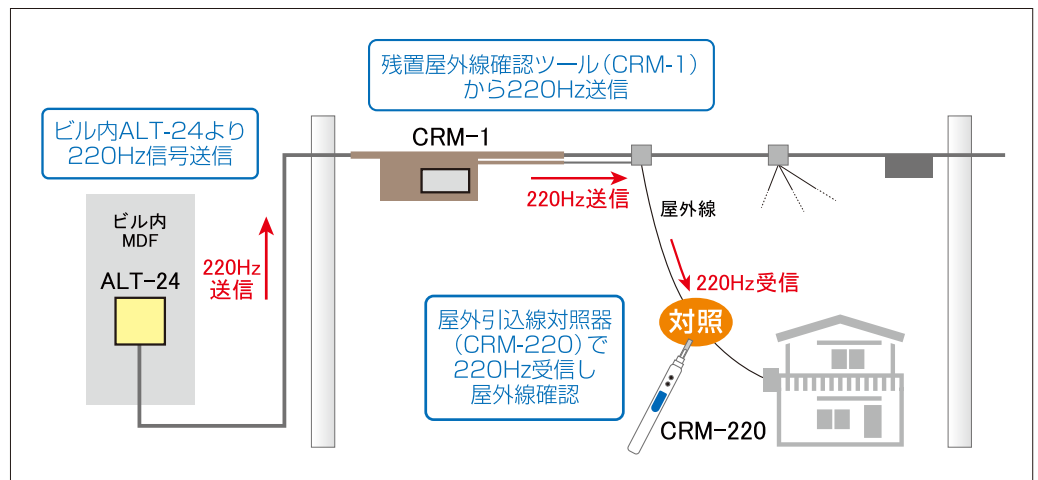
残置屋外線確認ツール（CRM-1）から220Hz送信

ビル内ALT-24より220Hz信号送信

CRM-1

220Hz送信

屋外線

ビル内MDF

ALT-24

220Hz送信

220Hz受信

対照

屋外引込線対照器（CRM-220）で220Hz受信し屋外線確認

CRM-220